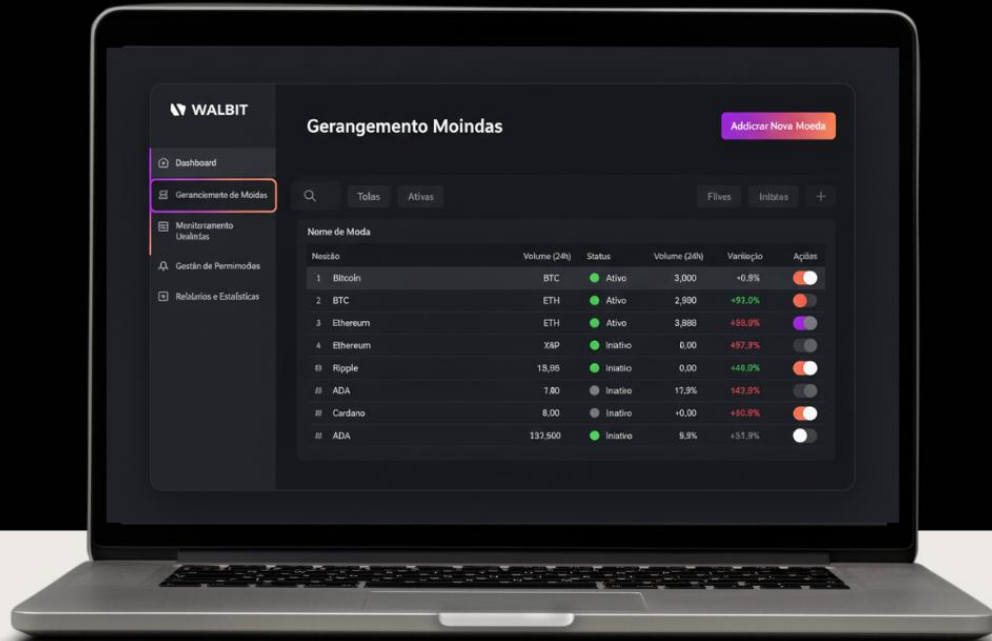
WALBIT

Dashboard
Geranciemarte de Moidas
Monitoramento Uealndas
Gestán de Permimodas
Relalarios e Estalsticas

Gerangemento Moindas

Addicrar Nova Moeda

Tolas
Ativas
Flives
Inibtas
+

Nome de Moda

| Nesião | Volume (24h) | Status | Volume (24h) | Vanlieção | Açiãas |
|---|---|---|---|---|---|
| 1 Bitcoin | BTC | Ativo | 3,000 | +0.8% | |
| 2 BTC | ETH | Ativo | 2,990 | +93.0% | |
| 3 Ethereum | ETH | Ativo | 3,888 | +58.9% | |
| 4 Ethereum | X&P | Iniativ | 0,00 | +57.9% | |
| B Ripple | 15,95 | Iniatio | 0,00 | +46.0% | |
| /// ADA | 7.80 | Inatiro | 17,9% | 142.8% | |
| /// Cardano | 8,00 | Inative | +0,00 | +60.9% | |
| /// ADA | 137,500 | Iniativo | 9,8% | +31.9% | |